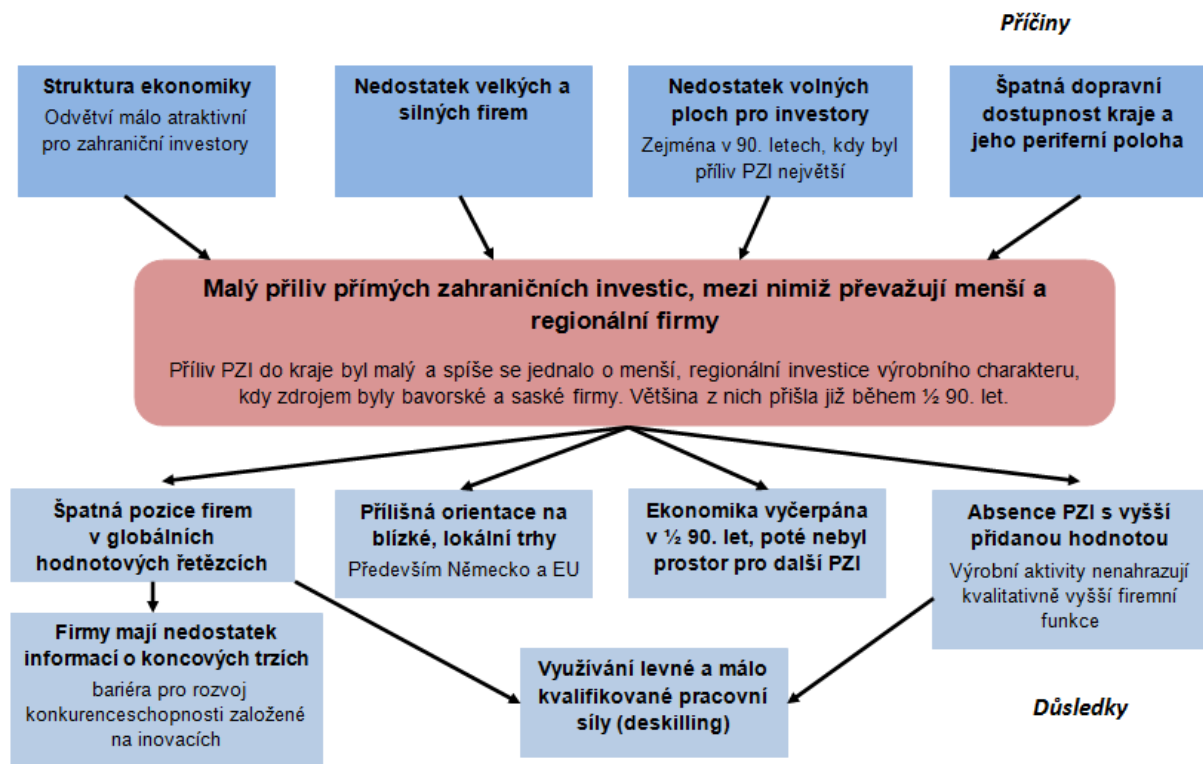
Příčiny

Struktura ekonomiky
Odvětví málo atraktivní pro zahraniční investory

Nedostatek velkých a silných firem

Nedostatek volných ploch pro investory
Zejména v 90. letech, kdy byl příliv PZI největší

Špatná dopravní dostupnost kraje a jeho periferní poloha

Malý příliv přímých zahraničních investic, mezi nimiž převažují menší a regionální firmy

Příliv PZI do kraje byl malý a spíše se jednalo o menší, regionální investice výrobního charakteru, kdy zdrojem byly bavorské a saské firmy. Většina z nich přišla již během ½ 90. let.

Špatná pozice firem v globálních hodnotových řetězcích

Přílišná orientace na blízké, lokální trhy
Především Německo a EU

Ekonomika vyčerpána v ½ 90. let, poté nebyl prostor pro další PZI

Absence PZI s vyšší přidanou hodnotou
Výrobní aktivity nenahrazují kvalitativně vyšší firemní funkce

Firmy mají nedostatek informací o koncových trzích
bariéra pro rozvoj konkurenceschopnosti založené na inovacích

Využívání levné a málo kvalifikované pracovní síly (deskilling)

Důsledky